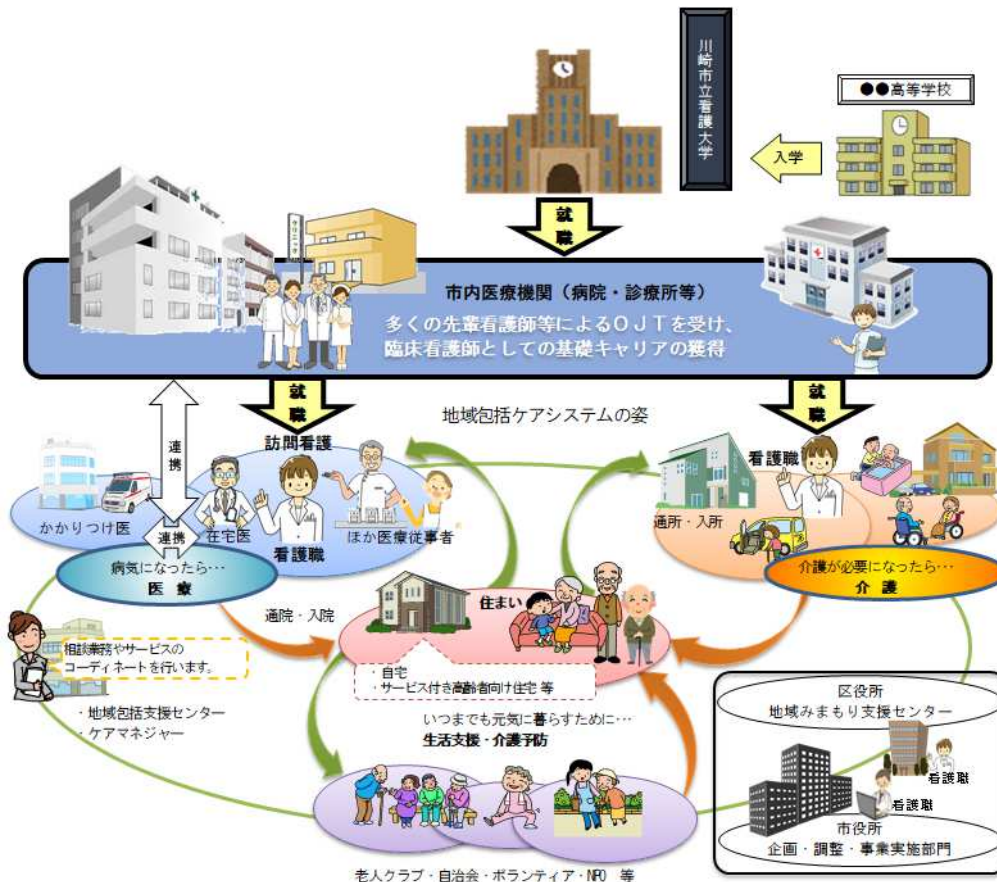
川崎市立看護大学

●●高等学校

入学

就職

市内医療機関（病院・診療所等）
多くの先輩看護師等によるＯＪＴを受け、臨床看護師としての基礎キャリアの獲得

就職

就職

地域包括ケアシステムの姿

連携

訪問看護

かかりつけ医

連携

在宅医

看護職

ほか医療従事者

病気になったら…
医療

看護職

通所・入所

介護が必要になったら…
介護

通院・入院

住まい

相談業務やサービスのコーディネートを行います。

・自宅
・サービス付き高齢者向け住宅 等

・地域包括支援センター
・ケアマネジャー

いつまでも元気に暮らすために…
生活支援・介護予防

区役所
地域みまもり支援センター

看護職

看護職

市役所
企画・調整・事業実施部門

老人クラブ・自治会・ボランティア・NPO 等